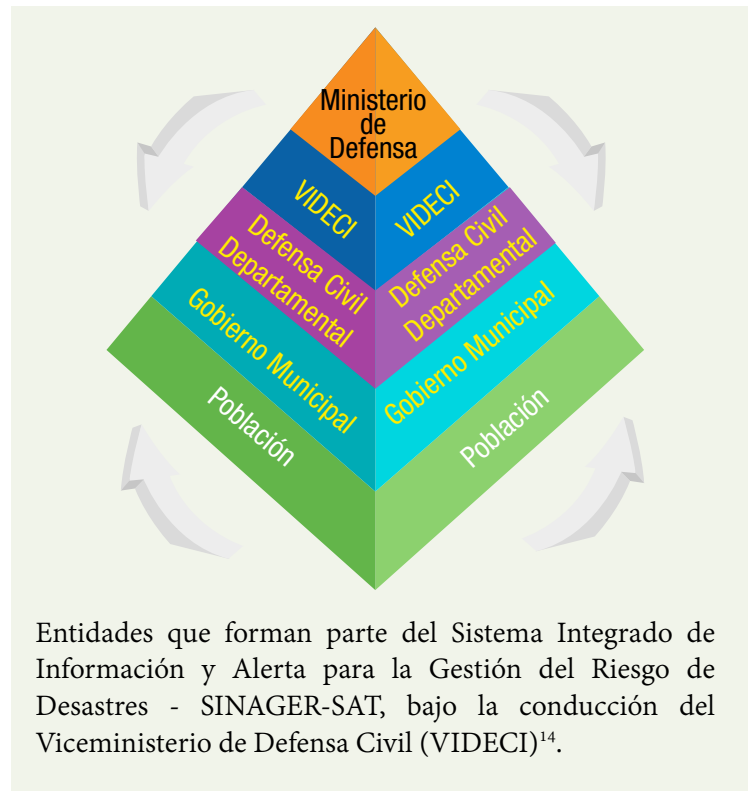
Ministerio de Defensa

VIDECI

VIDECI

Defensa Civil Departamental

Defensa Civil Departamental

Gobierno Municipal

Gobierno Municipal

Población

Población

Entidades que forman parte del Sistema Integrado de Información y Alerta para la Gestión del Riesgo de Desastres - SINAGER-SAT, bajo la conducción del Viceministerio de Defensa Civil (VIDECI)$^{14}$.